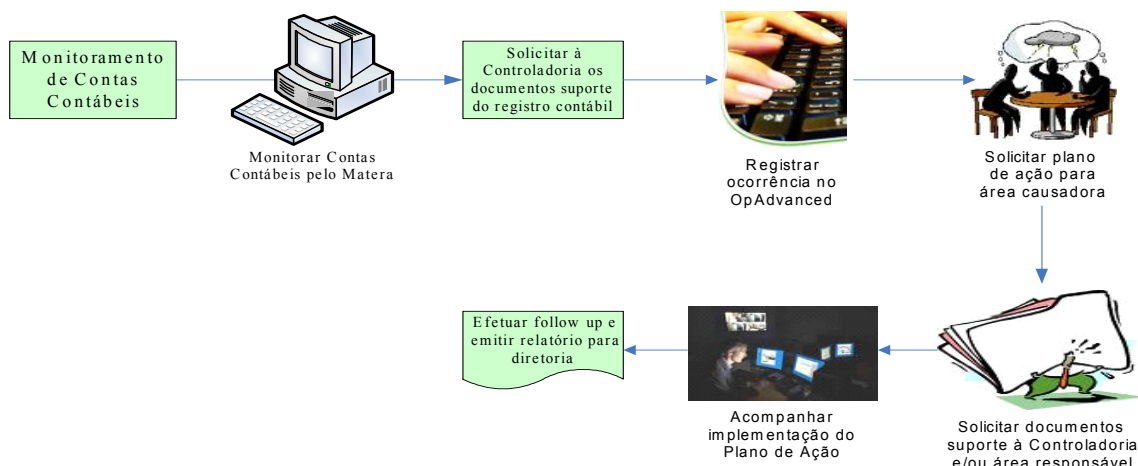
Monitoramento de Contas Contábeis

Monitorar Contas Contábeis pelo Matera

Solicitar à Controladoria os documentos suporte do registro contábil

Registrar ocorrência no OpAdvanced

Solicitar plano de ação para área causadora

Solicitar documentos suporte à Controladoria e/ou área responsável

Acompanhar implementação do Plano de Ação

Efetuar follow up e emitir relatório para diretoria